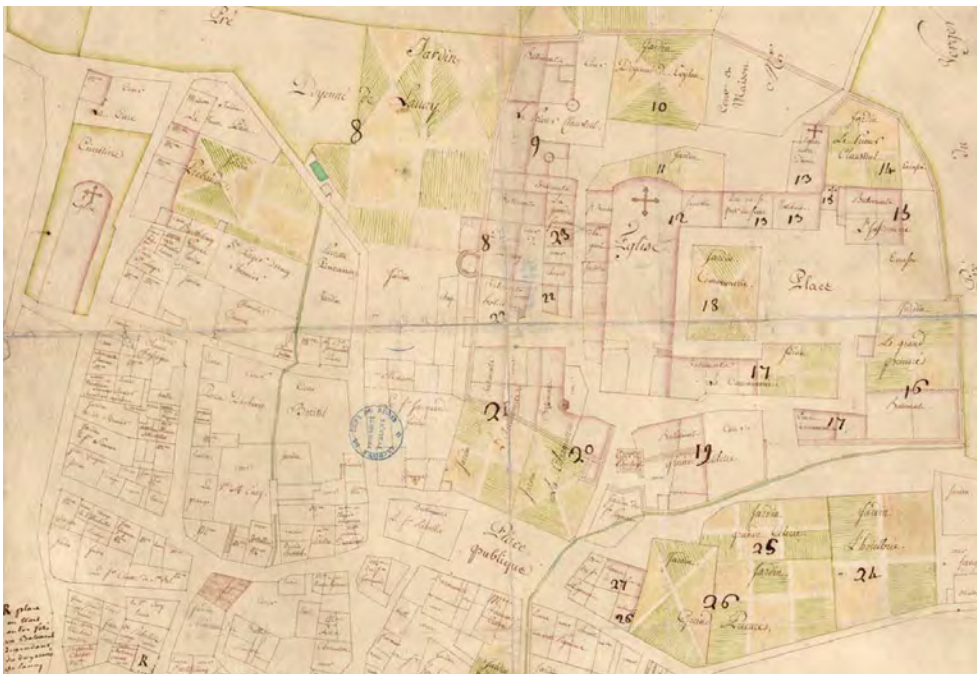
Pré

Jardin

Doyenné de Saucy

8

Cimetière

Jardin Communauté

Église

Place

10

9

11

12

13

14

15

16

17

18

19

20

21

22

23

24

25

26

27

28

Place publique

Jardin

Le grand prieuré

L'Infirmerie

Bâtiments

Jardin

Jardin

Jardin

Jardin

Cour

Maison

Cour et Maison

Jardin

Basse Cour

Le plan en 1 toise ou 6 pieds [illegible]

R